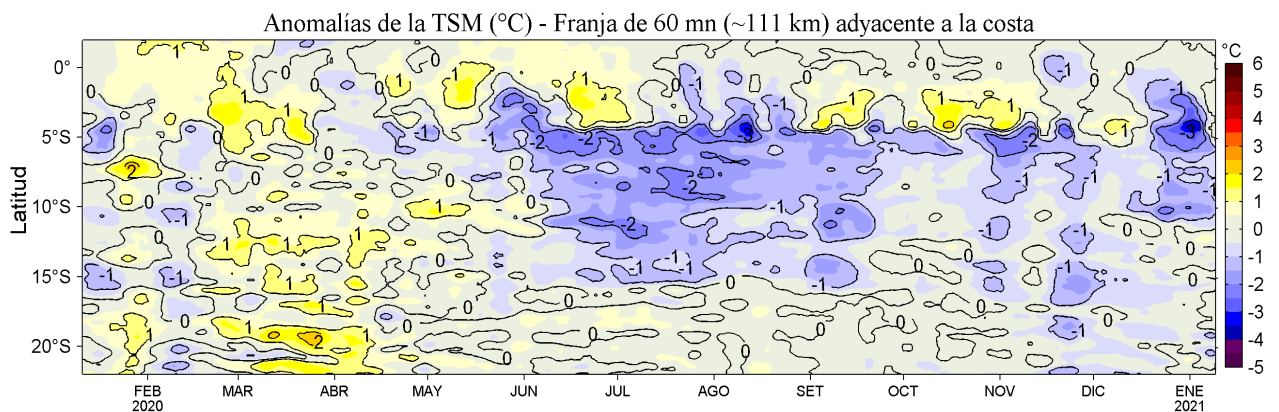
Anomalías de la TSM (°C) - Franja de 60 mn (~111 km) adyacente a la costa

Latitud

0°
5°S
10°S
15°S
20°S

FEB 2020
MAR
ABR
MAY
JUN
JUL
AGO
SET
OCT
NOV
DIC
ENE 2021

°C
6
5
4
3
2
1
0
-1
-2
-3
-4
-5

1
0
-1
2
-2
-3